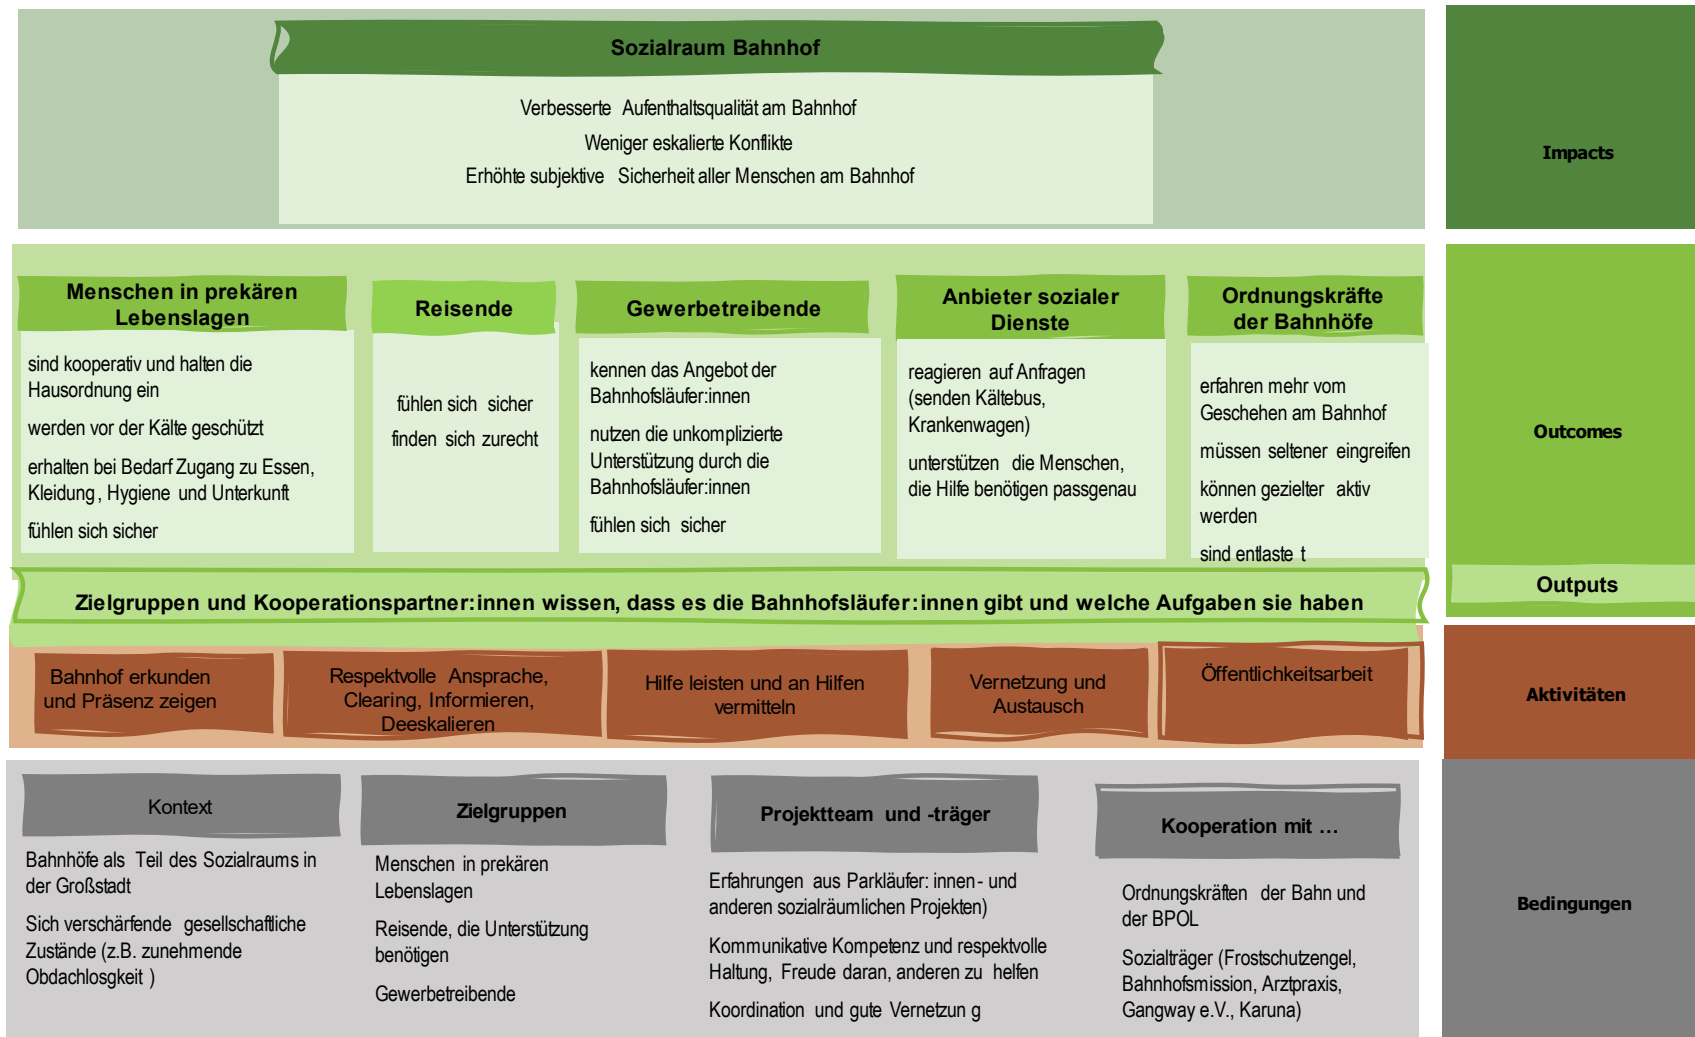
Sozialraum Bahnhof

Verbesserte Aufenthaltsqualität am Bahnhof

Weniger eskalierte Konflikte

Erhöhte subjektive Sicherheit aller Menschen am Bahnhof

Impacts

Menschen in prekären Lebenslagen

sind kooperativ und halten die Hausordnung ein

werden vor der Kälte geschützt

erhalten bei Bedarf Zugang zu Essen, Kleidung, Hygiene und Unterkunft

fühlen sich sicher

Reisende

fühlen sich sicher

finden sich zurecht

Gewerbetreibende

kennen das Angebot der Bahnhofsläufer:innen

nutzen die unkomplizierte Unterstützung durch die Bahnhofsläufer:innen

fühlen sich sicher

Anbieter sozialer Dienste

reagieren auf Anfragen (senden Kältebus, Krankenwagen)

unterstützen die Menschen, die Hilfe benötigen passgenau

Ordnungskräfte der Bahnhöfe

erfahren mehr vom Geschehen am Bahnhof

müssen seltener eingreifen

können gezielter aktiv werden

sind entlaste t

Outcomes

Zielgruppen und Kooperationspartner:innen wissen, dass es die Bahnhofsläufer:innen gibt und welche Aufgaben sie haben

Outputs

Bahnhof erkunden und Präsenz zeigen

Respektvolle Ansprache, Clearing, Informieren, Deeskalieren

Hilfe leisten und an Hilfen vermitteln

Vernetzung und Austausch

Öffentlichkeitsarbeit

Aktivitäten

Kontext

Bahnhöfe als Teil des Sozialraums in der Großstadt

Sich verschärfende gesellschaftliche Zustände (z.B. zunehmende Obdachlosgkeit )

Zielgruppen

Menschen in prekären Lebenslagen

Reisende, die Unterstützung benötigen

Gewerbetreibende

Projektteam und -träger

Erfahrungen aus Parkläufer: innen- und anderen sozialräumlichen Projekten)

Kommunikative Kompetenz und respektvolle Haltung, Freude daran, anderen zu helfen

Koordination und gute Vernetzun g

Kooperation mit ...

Ordnungskräften der Bahn und der BPOL

Sozialträger (Frostschutzengel, Bahnhofsmission, Arztpraxis, Gangway e.V., Karuna)

Bedingungen